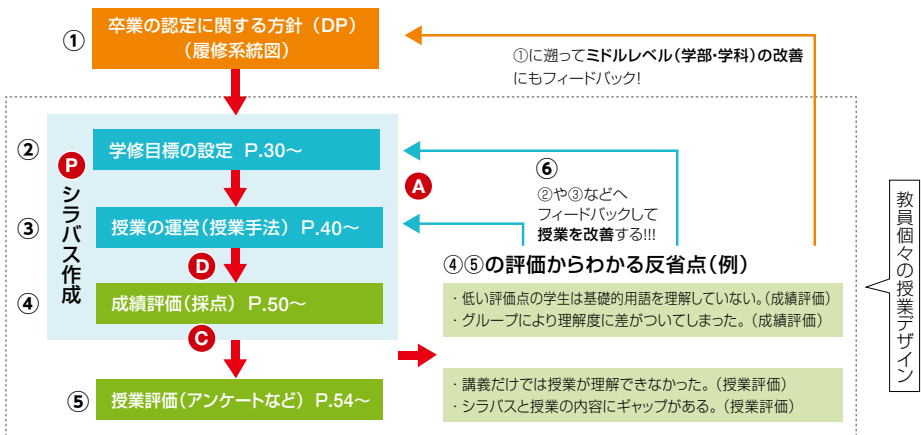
① 卒業の認定に関する方針（DP）（履修系統図）

①に遡ってミドルレベル（学部・学科）の改善にもフィードバック!

② 学修目標の設定 P.30〜

P シラバス作成

③ 授業の運営（授業手法） P.40〜

D

④ 成績評価（採点） P.50〜

C

⑤ 授業評価（アンケートなど） P.54〜

A

⑥ ②や③などへフィードバックして授業を改善する!!!

④⑤の評価からわかる反省点（例）

・低い評価点の学生は基礎的用語を理解していない。（成績評価）
・グループにより理解度に差がついてしまった。（成績評価）

・講義だけでは授業が理解できなかった。（授業評価）
・シラバスと授業の内容にギャップがある。（授業評価）

教員個々の授業デザイン